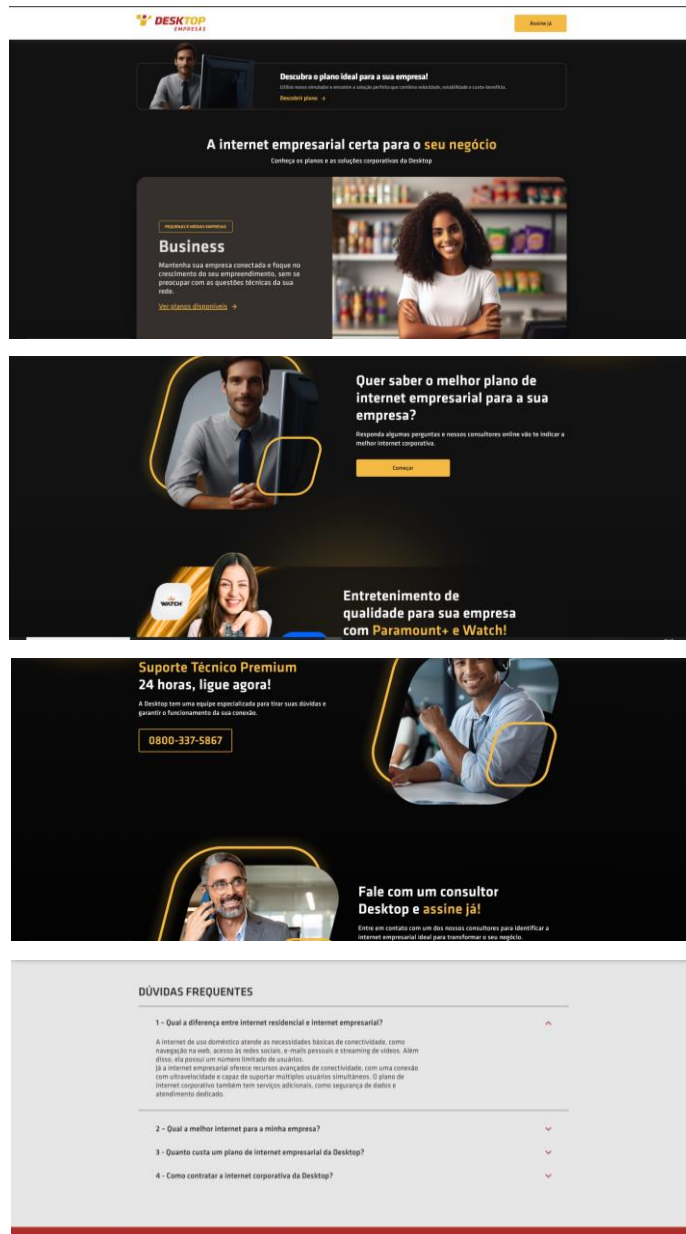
DESKTOP EMPRESAS

Assine já

Descubra o plano ideal para a sua empresa!

Utilize nosso simulador e encontre a solução perfeita que combina velocidade, estabilidade e custo-benefício.

Descobrir plano →

A internet empresarial certa para o seu negócio

Conheça os planos e as soluções corporativas da Desktop

PEQUENAS E MÉDIAS EMPRESAS

Business

Mantenha sua empresa conectada e foque no crescimento do seu empreendimento, sem se preocupar com as questões técnicas da sua rede.

Ver planos disponíveis →

Quer saber o melhor plano de internet empresarial para a sua empresa?

Responda algumas perguntas e nossos consultores online vão te indicar a melhor internet corporativa.

Começar

WATCH

Entretenimento de qualidade para sua empresa com Paramount+ e Watch!

Suporte Técnico Premium
24 horas, ligue agora!

A Desktop tem uma equipe especializada para tirar suas dúvidas e garantir o funcionamento da sua conexão.

0800-337-5867

Fale com um consultor Desktop e assine já!

Entre em contato com um dos nossos consultores para identificar a internet empresarial ideal para transformar o seu negócio.

DÚVIDAS FREQUENTES

1 - Qual a diferença entre internet residencial e internet empresarial?

A internet de uso doméstico atende as necessidades básicas de conectividade, como navegação na web, acesso às redes sociais, e-mails pessoais e streaming de vídeos. Além disso, ela possui um número limitado de usuários.
Já a internet empresarial oferece recursos avançados de conectividade, com uma conexão com ultravelocidade e capaz de suportar múltiplos usuários simultâneos. O plano de internet corporativo também tem serviços adicionais, como segurança de dados e atendimento dedicado.

2 - Qual a melhor internet para a minha empresa?

3 - Quanto custa um plano de internet empresarial da Desktop?

4 - Como contratar a internet corporativa da Desktop?